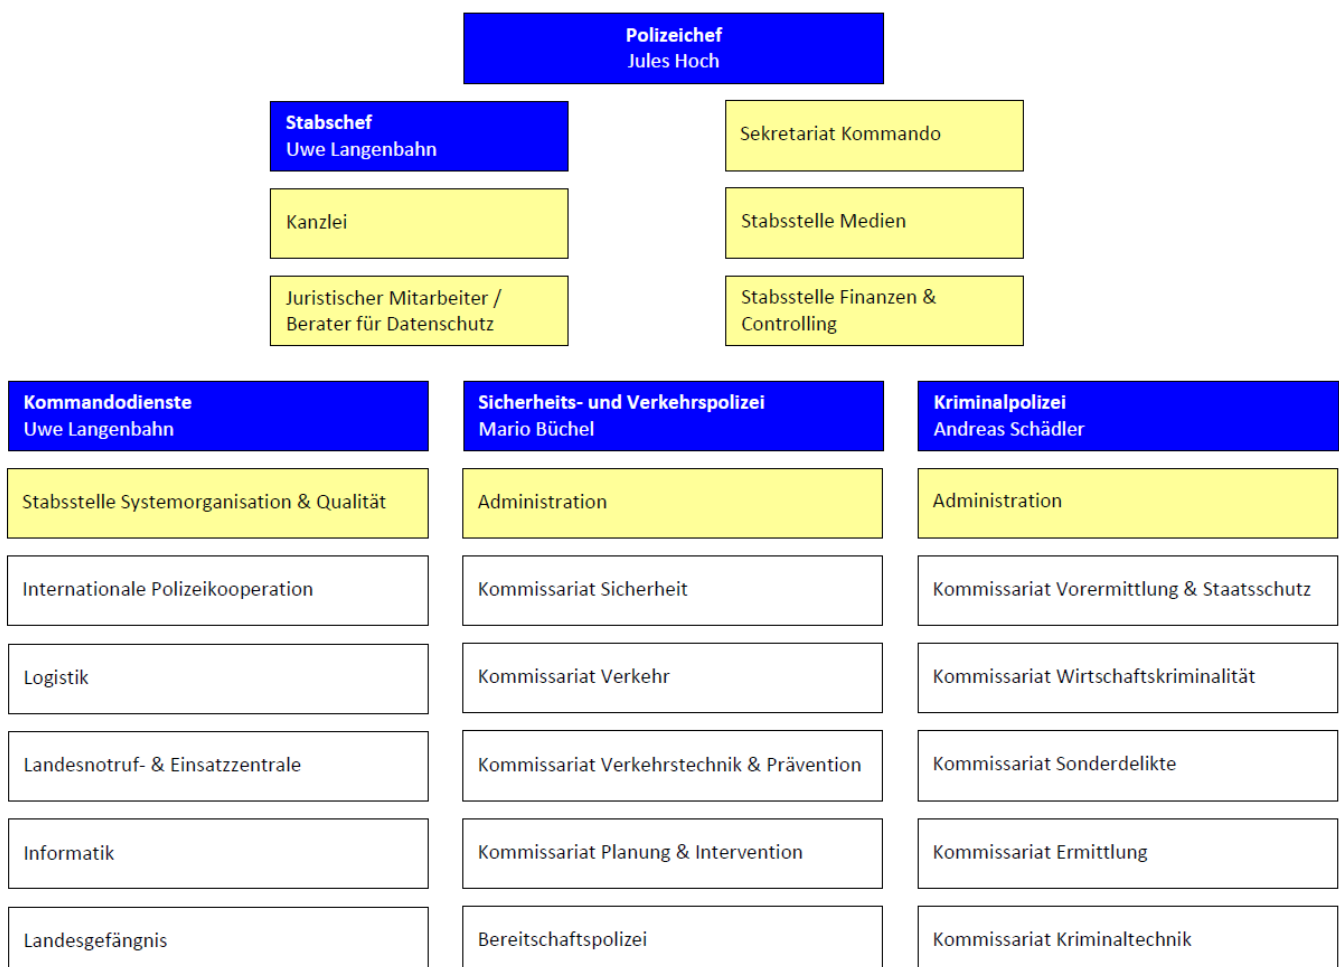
Polizeichef
Jules Hoch

Stabschef
Uwe Langenbahn

Kanzlei

Juristischer Mitarbeiter / Berater für Datenschutz

Sekretariat Kommando

Stabsstelle Medien

Stabsstelle Finanzen & Controlling

Kommandodienste
Uwe Langenbahn

Stabsstelle Systemorganisation & Qualität

Internationale Polizeikooperation

Logistik

Landesnotruf- & Einsatzzentrale

Informatik

Landesgefängnis

Sicherheits- und Verkehrspolizei
Mario Büchel

Administration

Kommissariat Sicherheit

Kommissariat Verkehr

Kommissariat Verkehrstechnik & Prävention

Kommissariat Planung & Intervention

Bereitschaftspolizei

Kriminalpolizei
Andreas Schädler

Administration

Kommissariat Vorermittlung & Staatsschutz

Kommissariat Wirtschaftskriminalität

Kommissariat Sonderdelikte

Kommissariat Ermittlung

Kommissariat Kriminaltechnik